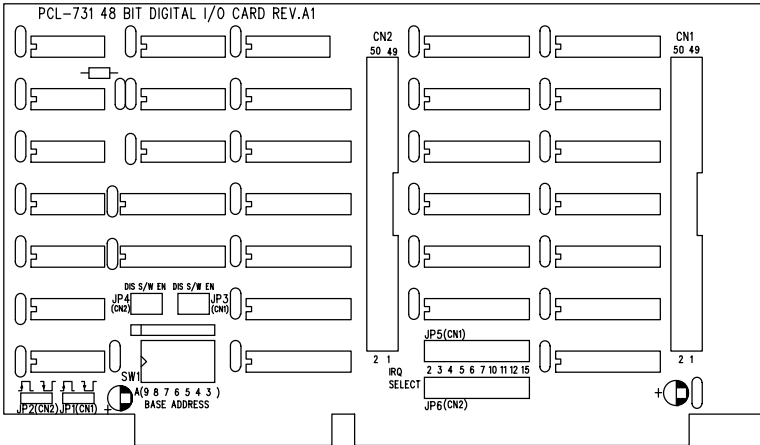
PCL-731 48 BIT DIGITAL I/O CARD REV.A1

CN2
50 49

CN1
50 49

DIS S/W EN
JP4
(CN2)

DIS S/W EN
JP3
(CN1)

JP5(CN1)

2 1
IRQ
SELECT

2 3 4 5 6 7 10 11 12 15

JP6(CN2)

2 1

SW1
A(9 8 7 6 5 4 3 )
BASE ADDRESS

JP2(CN2) JP1(CN1)

+

+